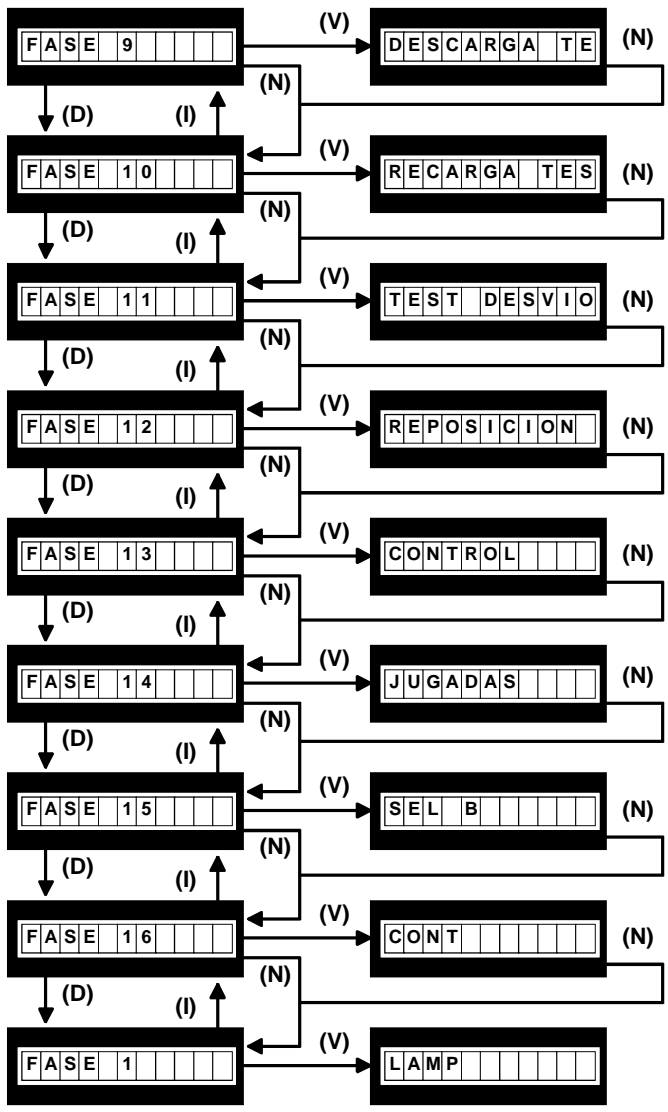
FASE 9
(V)
DESCARGA TE
(N)
(N)
(D)
(I)
FASE 10
(V)
RECARGA TES
(N)
(N)
(D)
(I)
FASE 11
(V)
TEST DESVIO
(N)
(N)
(D)
(I)
FASE 12
(V)
REPOSICION
(N)
(N)
(D)
(I)
FASE 13
(V)
CONTROL
(N)
(N)
(D)
(I)
FASE 14
(V)
JUGADAS
(N)
(N)
(D)
(I)
FASE 15
(V)
SEL B
(N)
(N)
(D)
(I)
FASE 16
(V)
CONT
(N)
(N)
(D)
(I)
FASE 1
(V)
LAMP